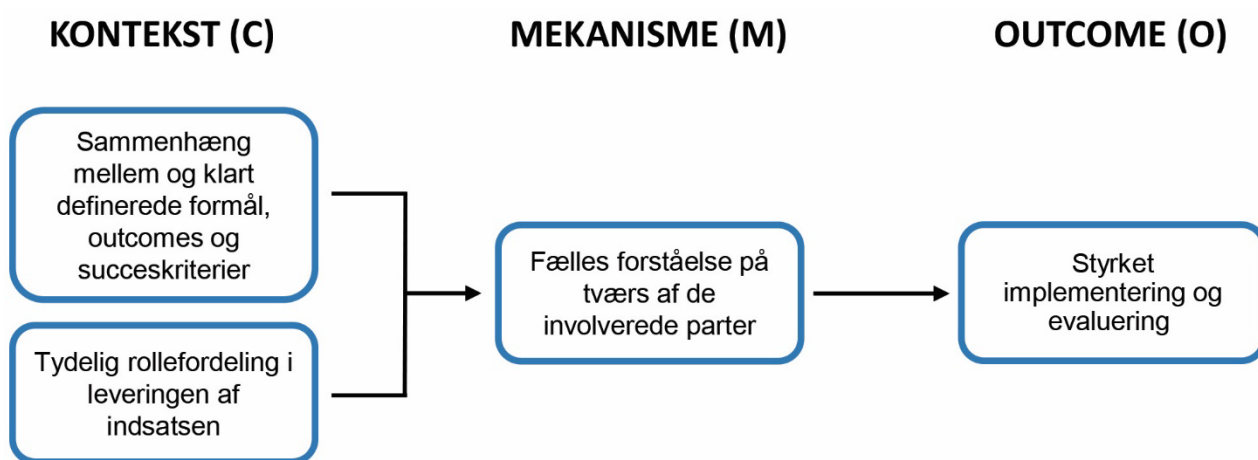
KONTEKST (C)

MEKANISME (M)

OUTCOME (O)

Sammenhæng mellem og klart definerede formål, outcomes og succeskriterier

Tydelig rollefordeling i leveringen af indsatsen

Fælles forståelse på tværs af de involverede parter

Styrket implementering og evaluering